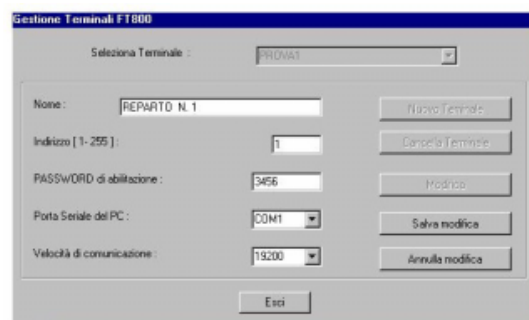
Gestione Terminali FT800

Seleziona Terminale : PROVA1

Nome : REPARTO N. 1

Indirizzo [ 1- 255 ] : 1

PASSWORD di abilitazione : 3456

Porta Seriale del PC : COM1

Velocità di comunicazione : 19200

Nuovo Terminale

Cancella Terminale

Modifica

Salva modifica

Annulla modifica

Esci